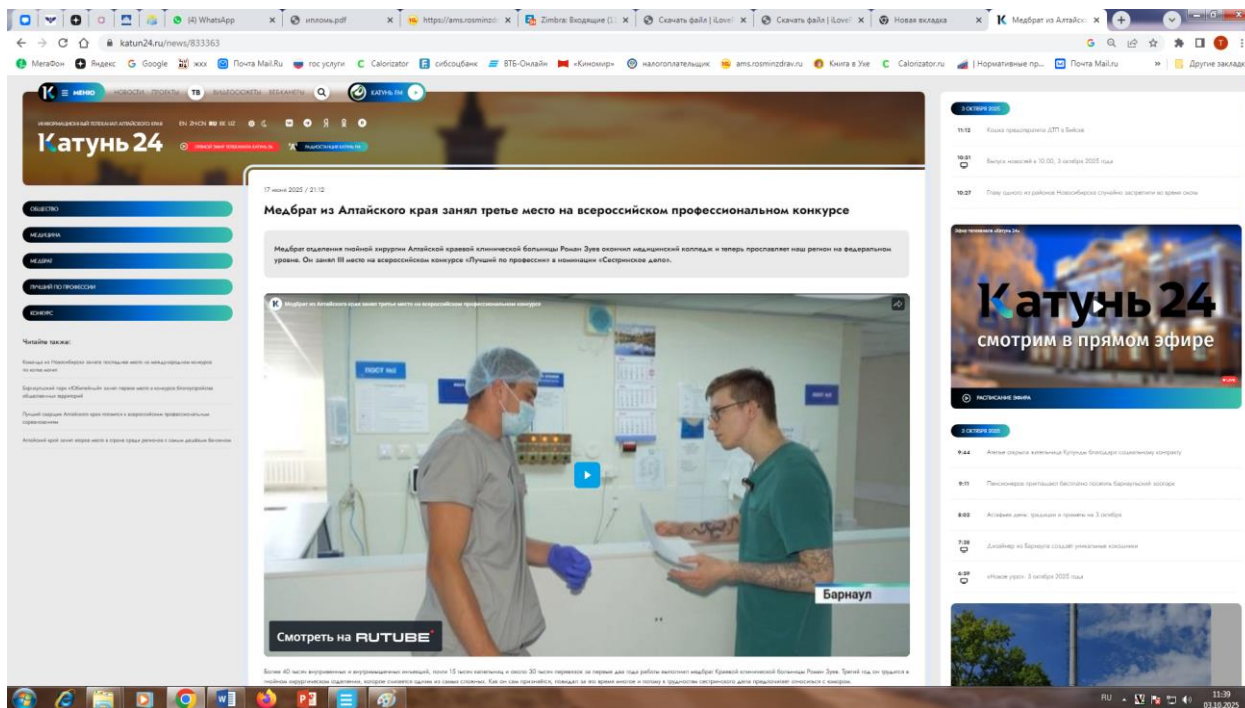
(4) WhatsApp | иплом.pdf | https://ams.rosminzd | Zimbra: Входящие | Скачать файл | iLove | Скачать файл | iLove | Новая вкладка | Медбрат из Алтайск

katun24.ru/news/833363

МегаФон | Яндекс | Google | жкх | Почта Mail.Ru | госуслуги | Calorizator | сибсоцбанк | ВТБ-Онлайн | «Киномир» | налогоплательщик | ams.rosminzdrav.ru | Книга в Ухе | Calorizator.ru | Нормативные пр... | Почта Mail.ru | Другие закладки

МЕНЮ НОВОСТИ ПРОЕКТЫ ТВ ВИДЕООБЗОРЫ ВЕБКАМЕРЫ КАТУНЬ FM

Катунь 24

17 июня 2025 / 21:12

Медбрат из Алтайского края занял третье место на всероссийском профессиональном конкурсе

Медбрат отделения гнойной хирургии Алтайской краевой клинической больницы Роман Зуев окончил медицинский колледж и теперь прославляет наш регион на федеральном уровне. Он занял III место на всероссийском конкурсе «Лучший по профессии» в номинации «Сестринское дело».

ОБЩЕСТВО
МЕДИЦИНА
МЕДБРАТ
ЛУЧШИЙ ПО ПРОФЕССИИ
КОНКУРС

Читайте также:

Медбрат из Алтайского края занял третье место на всероссийском профессиональном конкурсе

Барнаул

Смотреть на RUTUBE

3 ОКТЯБРЯ 2025
11:12 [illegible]
10:51 Выпуск новостей в 10:00, 3 октября 2025 года
10:27 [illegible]

Катунь 24
смотрим в прямом эфире
РАСПИСАНИЕ ЭФИРА

3 ОКТЯБРЯ 2025
9:44 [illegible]
9:11 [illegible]
8:02 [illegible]
7:38 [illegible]
6:59 «Новое утро» 3 октября 2025 года

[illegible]

RU 11:39 03.10.2025